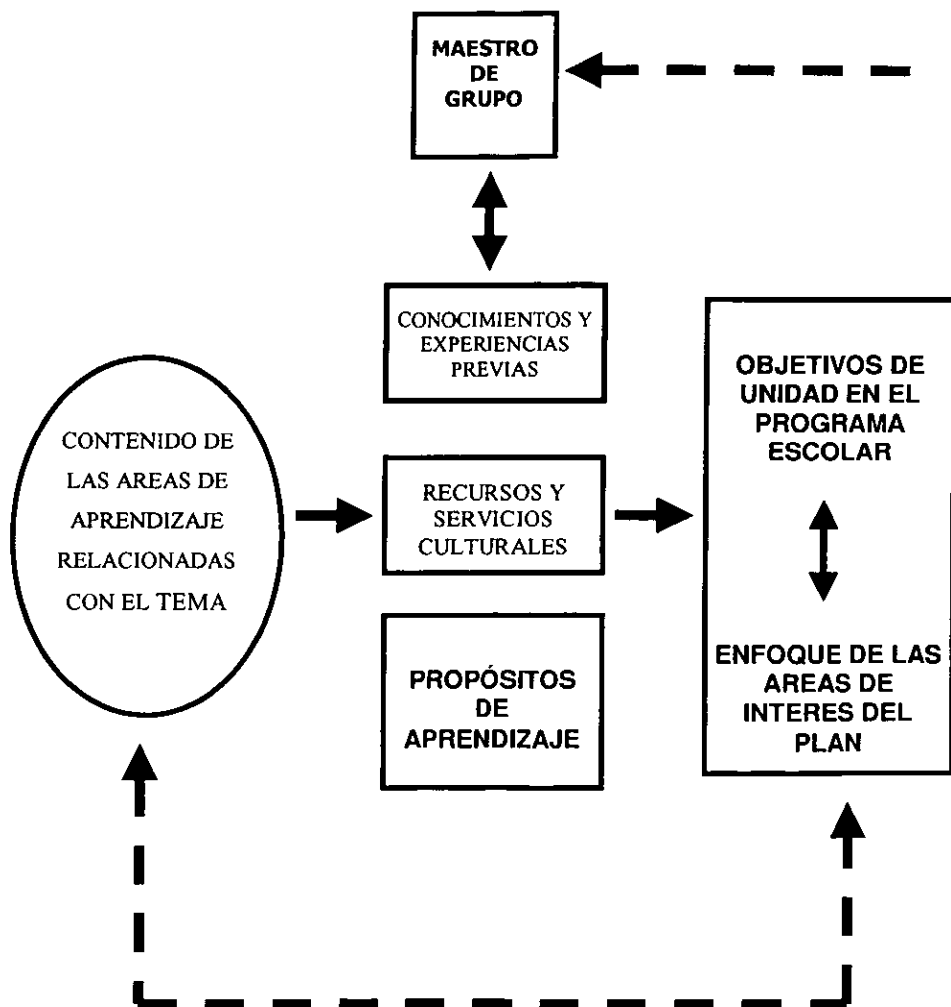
MAESTRO DE GRUPO

CONOCIMIENTOS Y EXPERIENCIAS PREVIAS

CONTENIDO DE LAS AREAS DE APRENDIZAJE RELACIONADAS CON EL TEMA

RECURSOS Y SERVICIOS CULTURALES

PROPÓSITOS DE APRENDIZAJE

OBJETIVOS DE UNIDAD EN EL PROGRAMA ESCOLAR

ENFOQUE DE LAS AREAS DE INTERES DEL PLAN